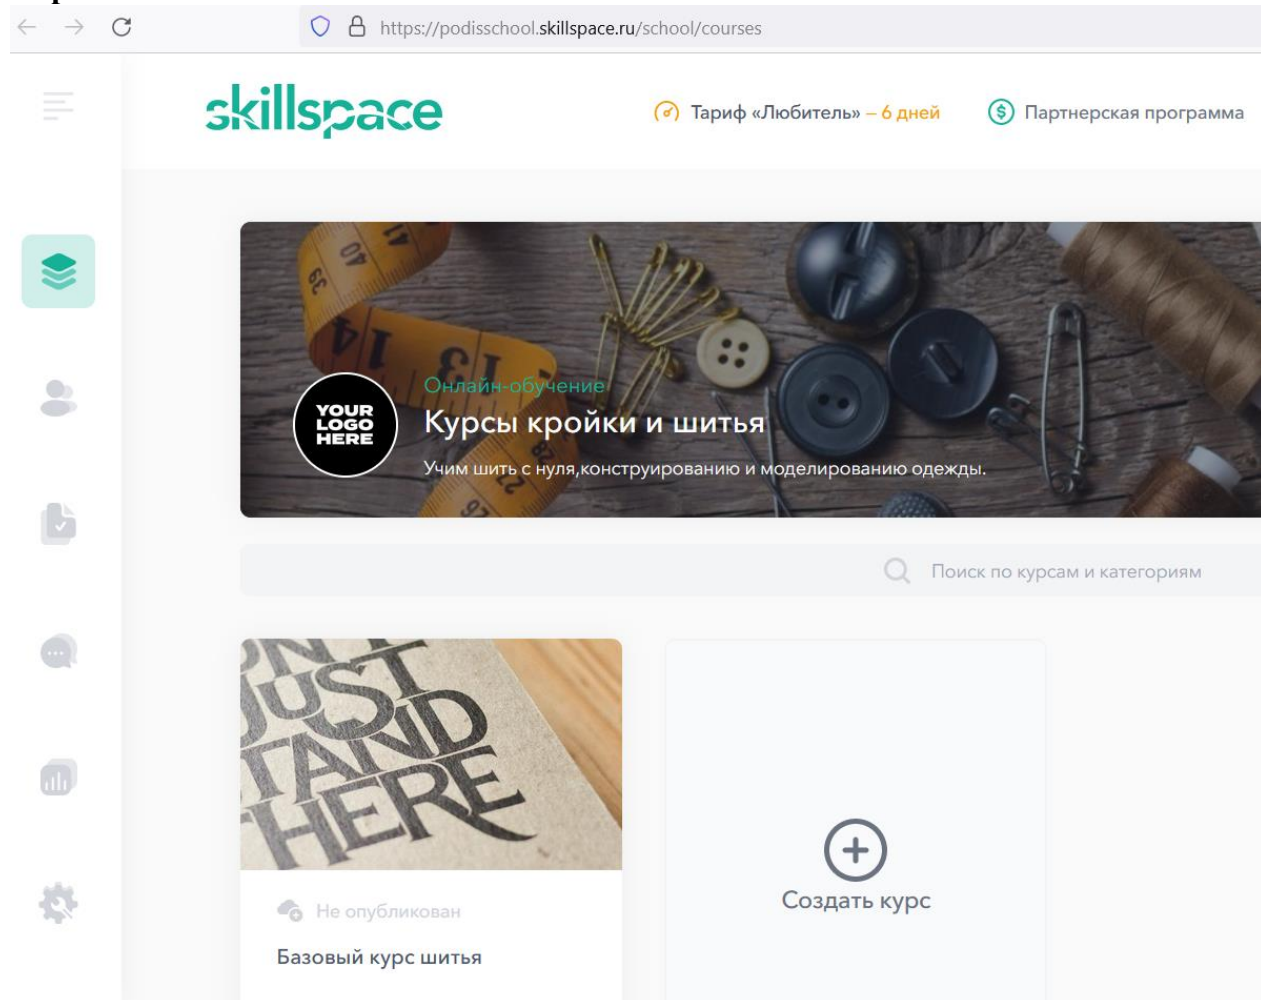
https://podisschool.skillspace.ru/school/courses

skillspace

Тариф «Любитель» – 6 дней

Партнерская программа

YOUR LOGO HERE

Онлайн-обучение

Курсы кройки и шитья

Учим шить с нуля,конструированию и моделированию одежды.

Поиск по курсам и категориям

JUST STAND HERE

Не опубликован

Базовый курс шитья

Создать курс